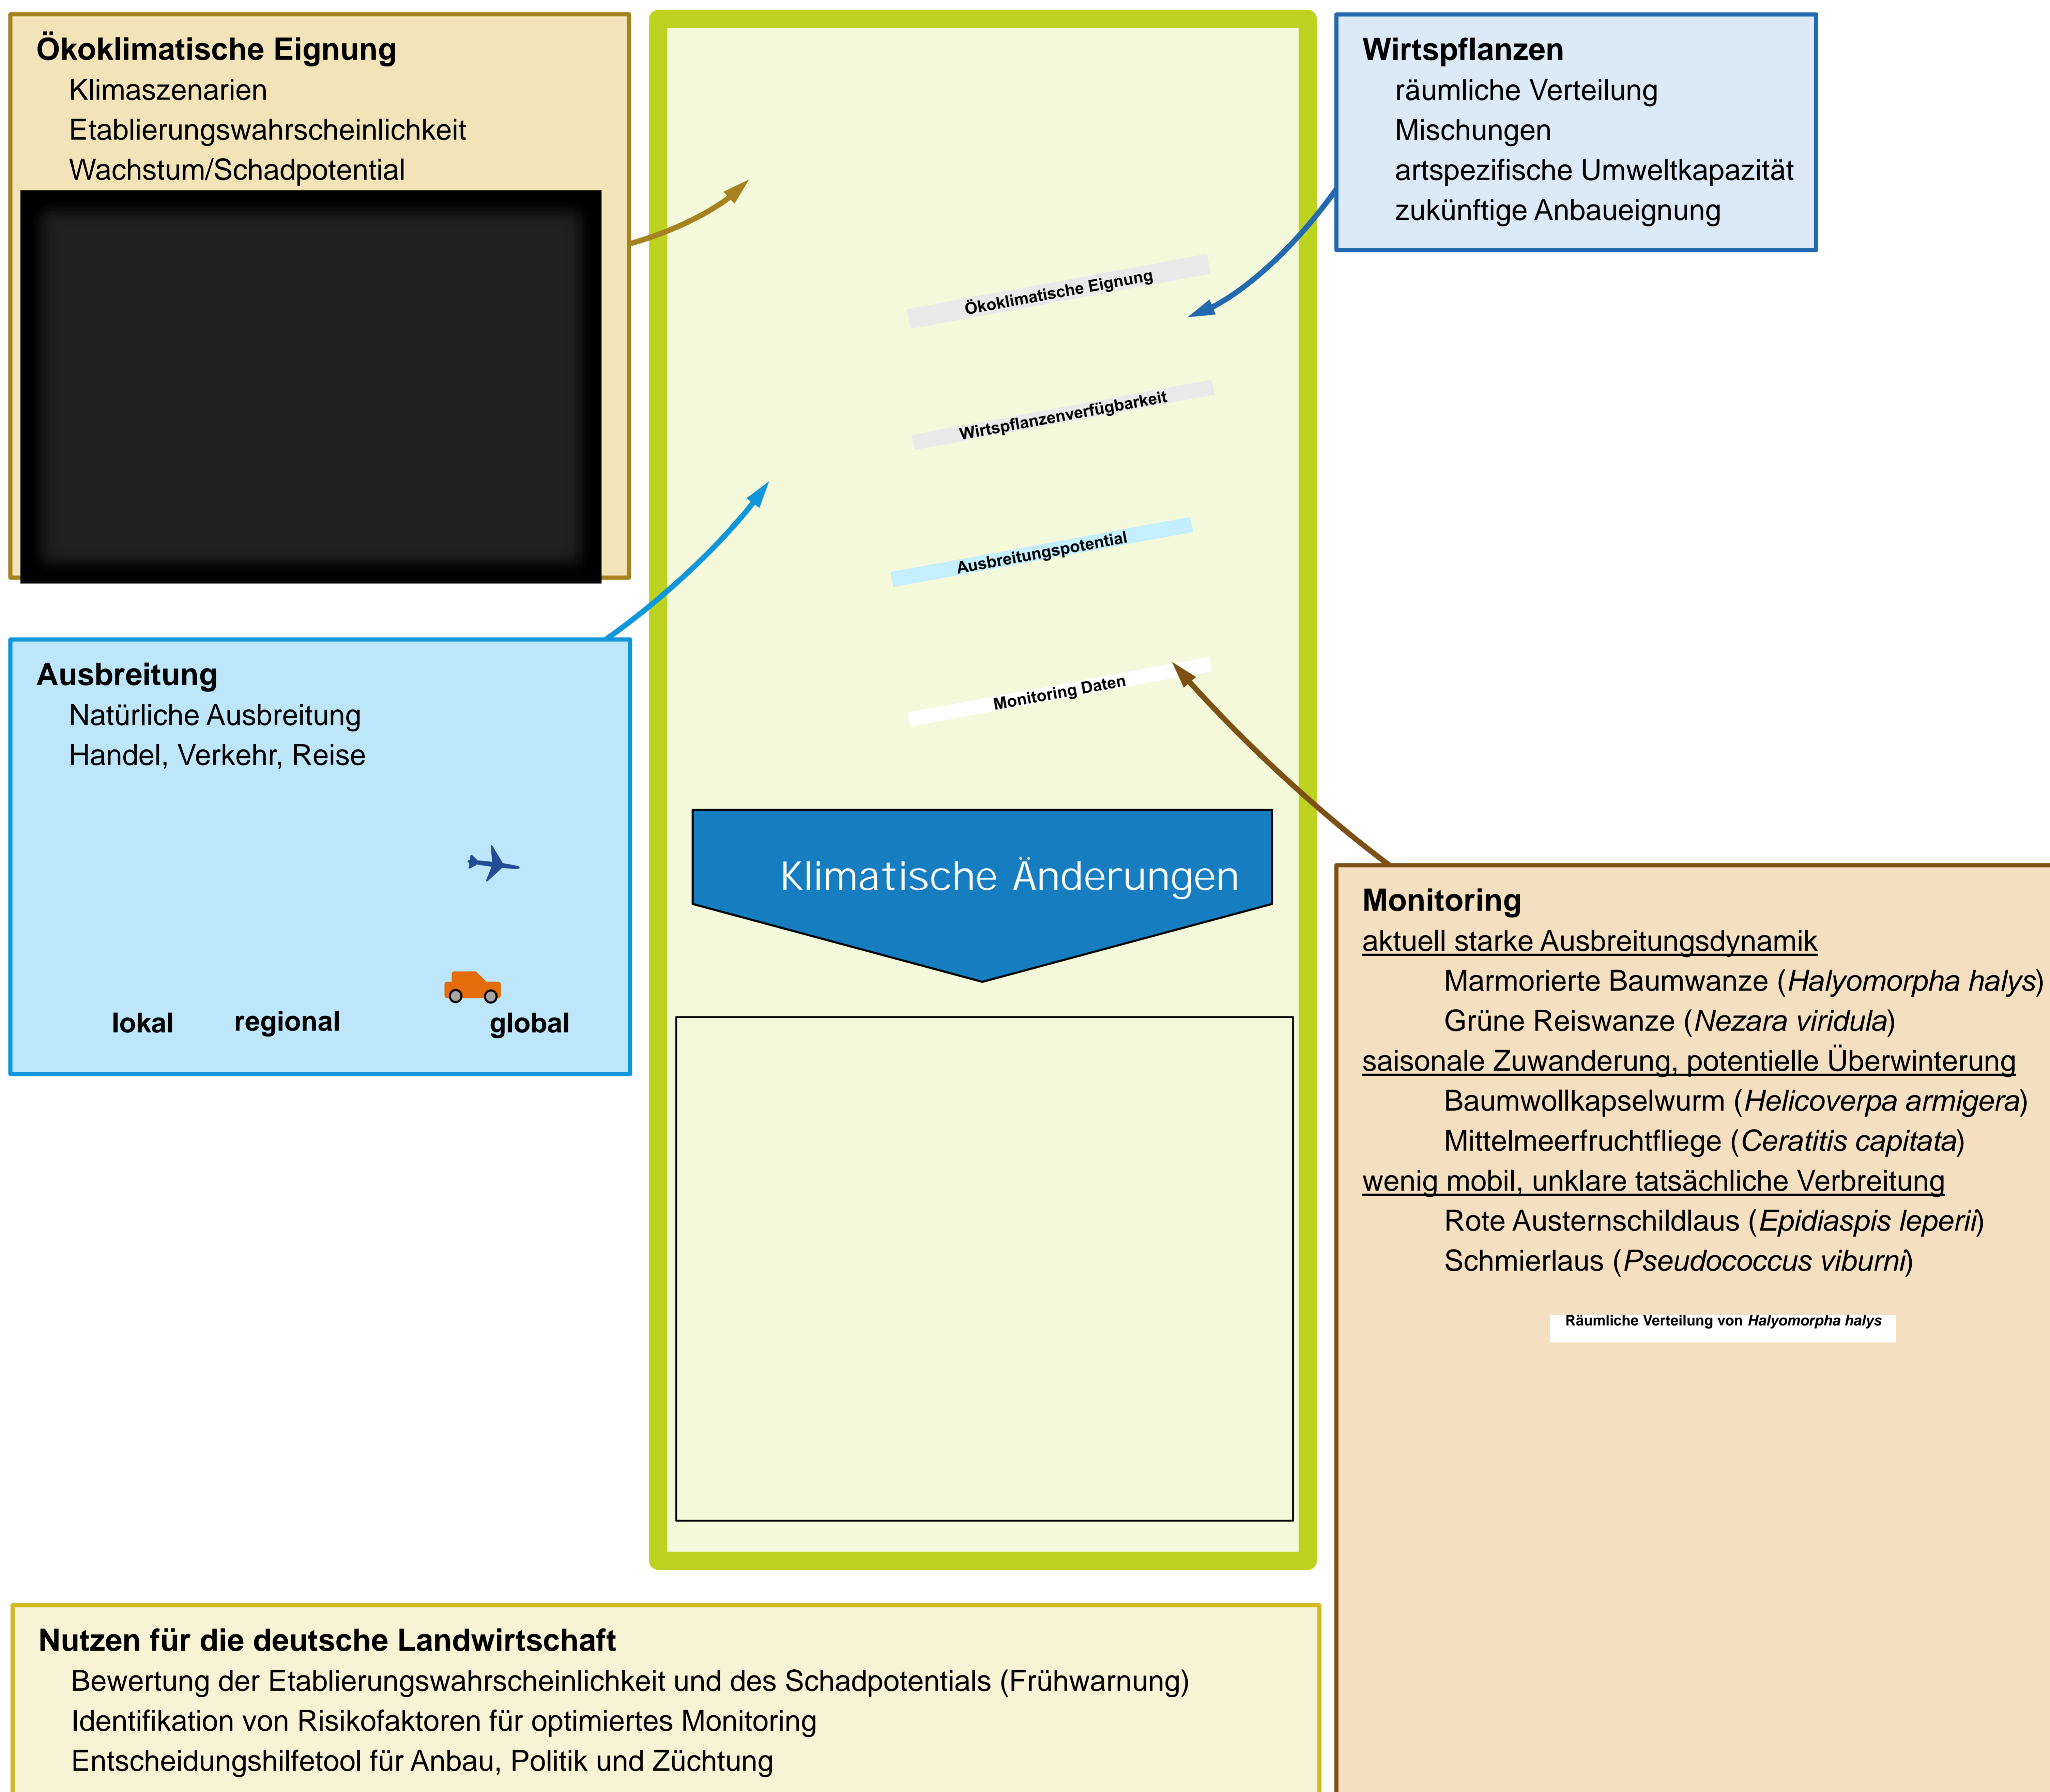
Ökoklimatische Eignung
Klimaszenarien
Etablierungswahrscheinlichkeit
Wachstum/Schadpotential

Wirtspflanzen
räumliche Verteilung
Mischungen
artspezifische Umweltkapazität
zukünftige Anbaueignung

Ökoklimatische Eignung

Wirtspflanzenverfügbarkeit

Ausbreitungspotential

Monitoring Daten

Ausbreitung
Natürliche Ausbreitung
Handel, Verkehr, Reise

lokal regional global

Klimatische Änderungen

Monitoring
aktuell starke Ausbreitungsdynamik
Marmorierte Baumwanze (*Halyomorpha halys*)
Grüne Reiswanze (*Nezara viridula*)
saisonale Zuwanderung, potentielle Überwinterung
Baumwollkapselwurm (*Helicoverpa armigera*)
Mittelmeerfruchtfliege (*Ceratitis capitata*)
wenig mobil, unklare tatsächliche Verbreitung
Rote Austernschildlaus (*Epidiaspis leperii*)
Schmierlaus (*Pseudococcus viburni*)

Räumliche Verteilung von *Halyomorpha halys*

Nutzen für die deutsche Landwirtschaft
Bewertung der Etablierungswahrscheinlichkeit und des Schadpotentials (Frühwarnung)
Identifikation von Risikofaktoren für optimiertes Monitoring
Entscheidungshilfetool für Anbau, Politik und Züchtung